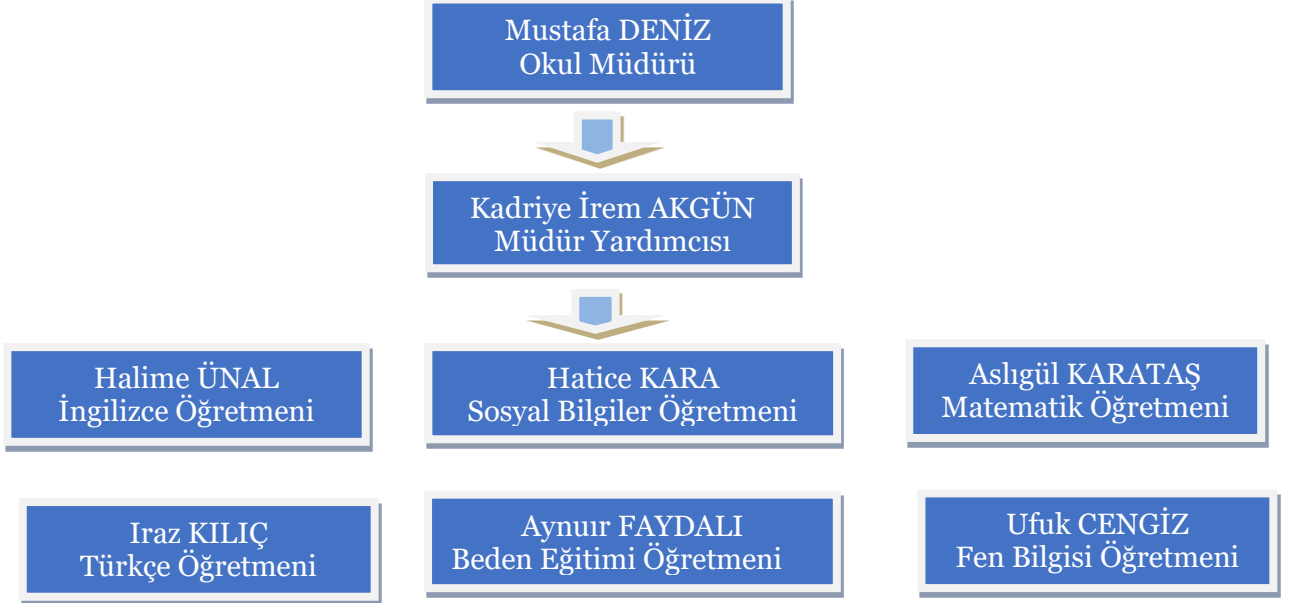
Mustafa DENİZ
Okul Müdürü

Kadriye İrem AKGÜN
Müdür Yardımcısı

Halime ÜNAL
İngilizce Öğretmeni

Hatice KARA
Sosyal Bilgiler Öğretmeni

Aslıgül KARATAŞ
Matematik Öğretmeni

Iraz KILIÇ
Türkçe Öğretmeni

Aynur FAYDALI
Beden Eğitimi Öğretmeni

Ufuk CENGİZ
Fen Bilgisi Öğretmeni